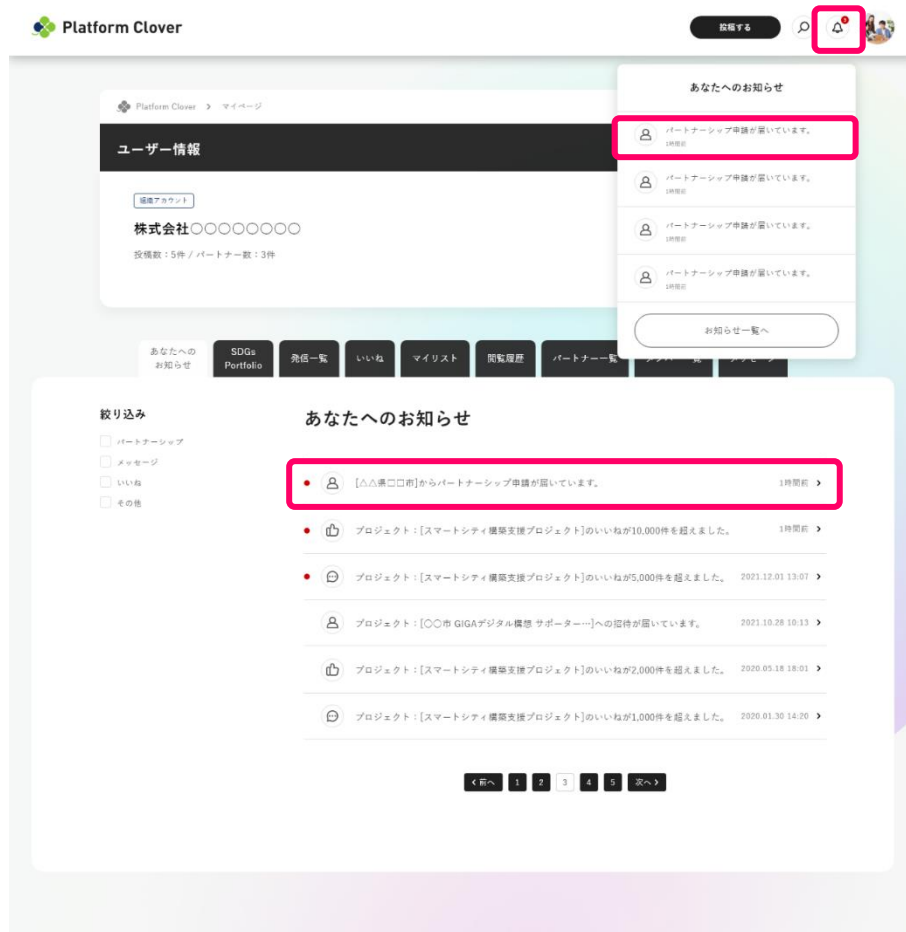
Platform Clover

投稿する

あなたへのお知らせ

パートナーシップ申請が届いています。
1時間前

パートナーシップ申請が届いています。
1時間前

パートナーシップ申請が届いています。
1時間前

パートナーシップ申請が届いています。
1時間前

お知らせ一覧へ

Platform Clover > マイページ

ユーザー情報

組織アカウント

株式会社〇〇〇〇〇〇〇〇

投稿数：5件 / パートナー数：3件

あなたへのお知らせ | SDGs Portfolio | 発信一覧 | いいね | マイリスト | 閲覧履歴 | パートナー一覧 | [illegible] | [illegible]

絞り込み

パートナーシップ

メッセージ

いいね

その他

あなたへのお知らせ

[△△県□□市]からパートナーシップ申請が届いています。 1時間前

プロジェクト：[スマートシティ構築支援プロジェクト]のいいねが10,000件を超えました。 1時間前

プロジェクト：[スマートシティ構築支援プロジェクト]のいいねが5,000件を超えました。 2021.12.01 13:07

プロジェクト：[〇〇市 GIGAデジタル構想 サポーター…]への招待が届いています。 2021.10.28 10:13

プロジェクト：[スマートシティ構築支援プロジェクト]のいいねが2,000件を超えました。 2020.05.18 18:01

プロジェクト：[スマートシティ構築支援プロジェクト]のいいねが1,000件を超えました。 2020.01.30 14:20

‹ 前へ 1 2 3 4 5 次へ ›